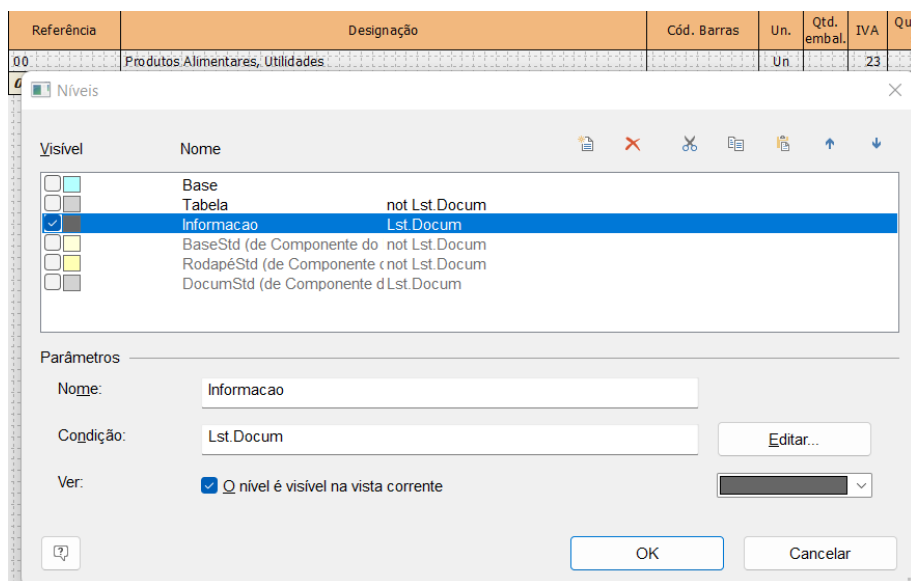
| Referência | Designação | Cód. Barras | Un. | Qtd. embal. | IVA | Qu |
|---|---|---|---|---|---|---|
| 00 | Produtos Alimentares, Utilidades | | Un | | 23 | |

Níveis

Visível Nome

Base
Tabela not Lst.Docum
Informacao Lst.Docum
BaseStd (de Componente do not Lst.Docum
RodapéStd (de Componente c not Lst.Docum
DocumStd (de Componente d Lst.Docum

Parâmetros

Nome: Informacao

Condição: Lst.Docum

Editar...

Ver: O nível é visível na vista corrente

OK

Cancelar